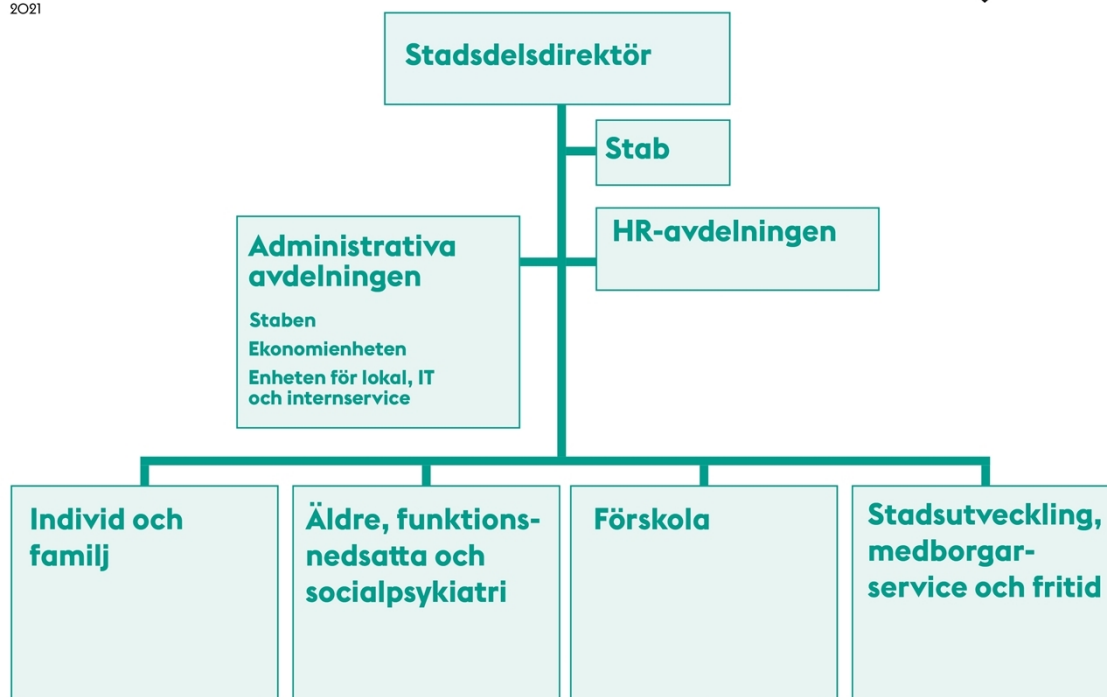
2021

Stadsdelsdirektör

Stab

HR-avdelningen

Administrativa avdelningen

Staben

Ekonomienheten

Enheten för lokal, IT och internservice

Individ och familj

Äldre, funktionsnedsatta och socialpsykiatri

Förskola

Stadsutveckling, medborgarservice och fritid